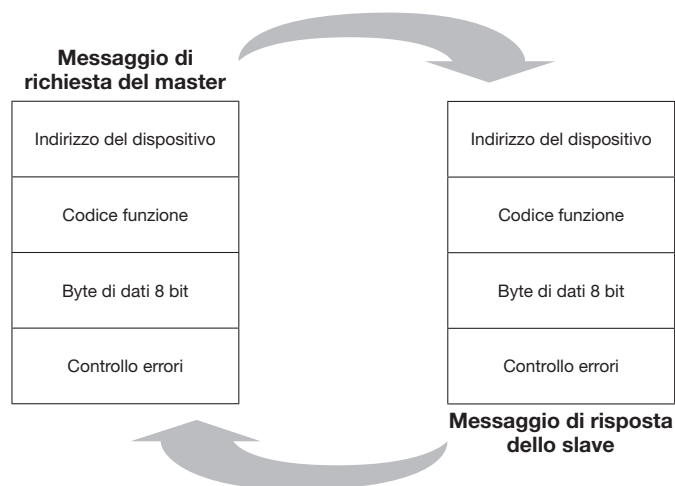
Messaggio di richiesta del master

Indirizzo del dispositivo

Codice funzione

Byte di dati 8 bit

Controllo errori

Indirizzo del dispositivo

Codice funzione

Byte di dati 8 bit

Controllo errori

Messaggio di risposta dello slave